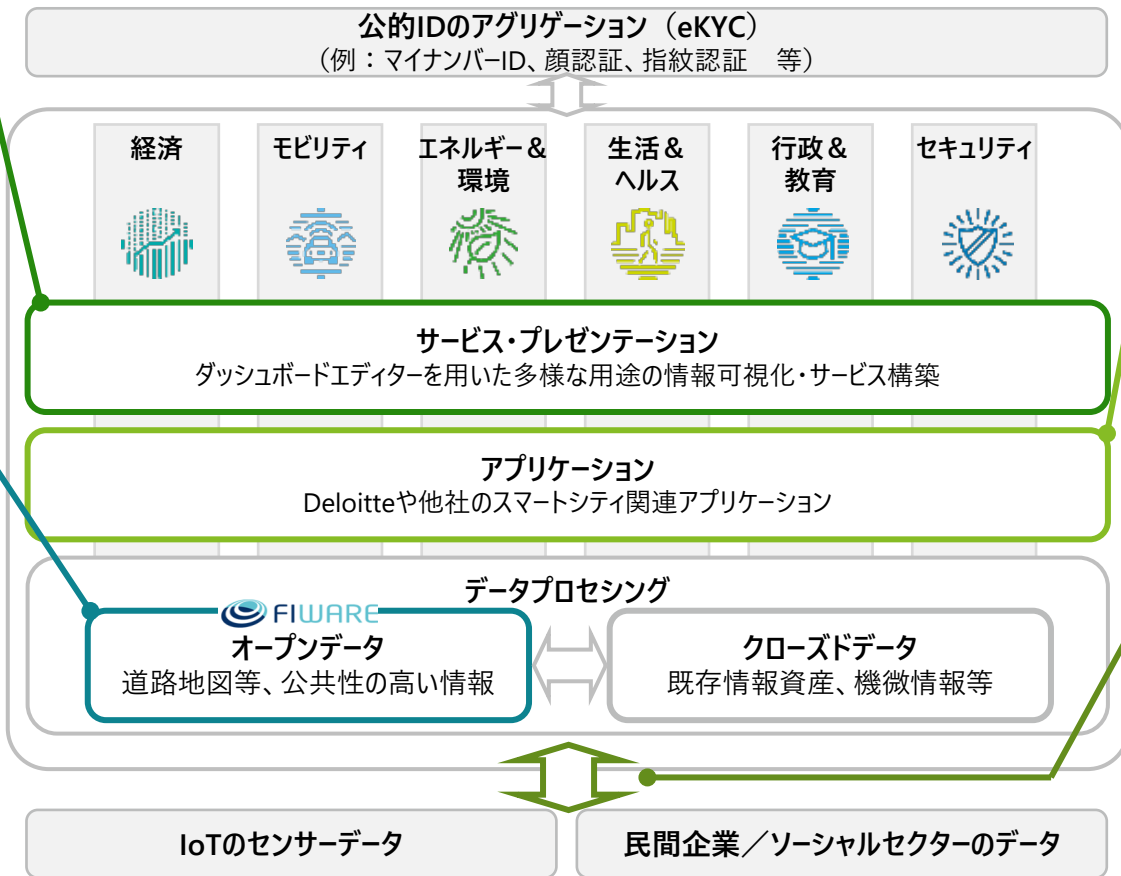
公的IDのアグリゲーション（eKYC）
（例：マイナンバーID、顔認証、指紋認証　等）

経済

モビリティ

エネルギー＆環境

生活＆ヘルス

行政＆教育

セキュリティ

サービス・プレゼンテーション
ダッシュボードエディターを用いた多様な用途の情報可視化・サービス構築

アプリケーション
Deloitteや他社のスマートシティ関連アプリケーション

データプロセシング

FIWARE

オープンデータ
道路地図等、公共性の高い情報

クローズドデータ
既存情報資産、機微情報等

IoTのセンサーデータ

民間企業／ソーシャルセクターのデータ